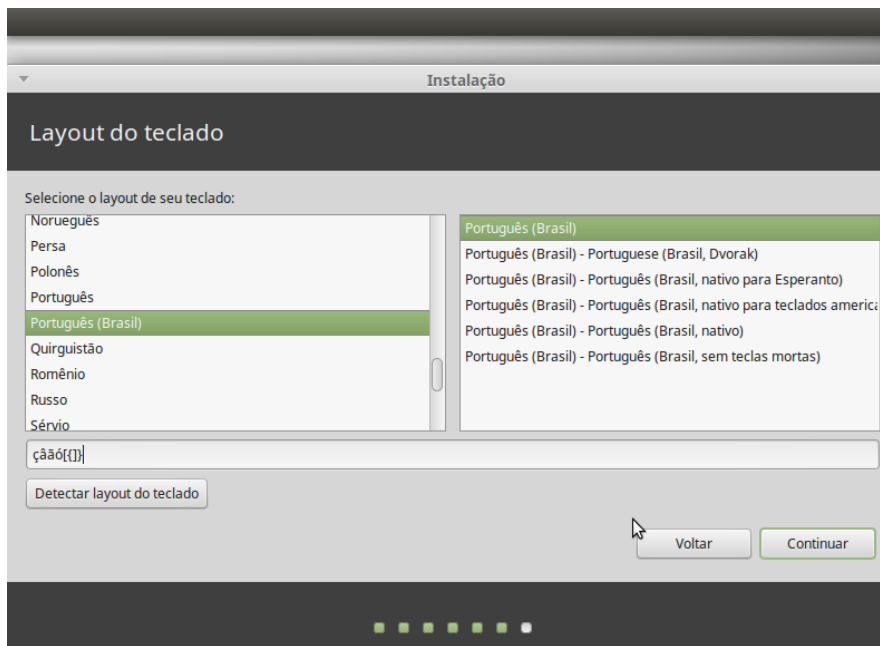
Instalação

Layout do teclado

Selecione o layout de seu teclado:

Norueguês
Persa
Polonês
Português
Português (Brasil)
Quirguistão
Romênio
Russo
Sérvio

Português (Brasil)
Português (Brasil) - Portuguese (Brasil, Dvorak)
Português (Brasil) - Português (Brasil, nativo para Esperanto)
Português (Brasil) - Português (Brasil, nativo para teclados americ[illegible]
Português (Brasil) - Português (Brasil, nativo)
Português (Brasil) - Português (Brasil, sem teclas mortas)

çâãó[{]}

Detectar layout do teclado

Voltar
Continuar